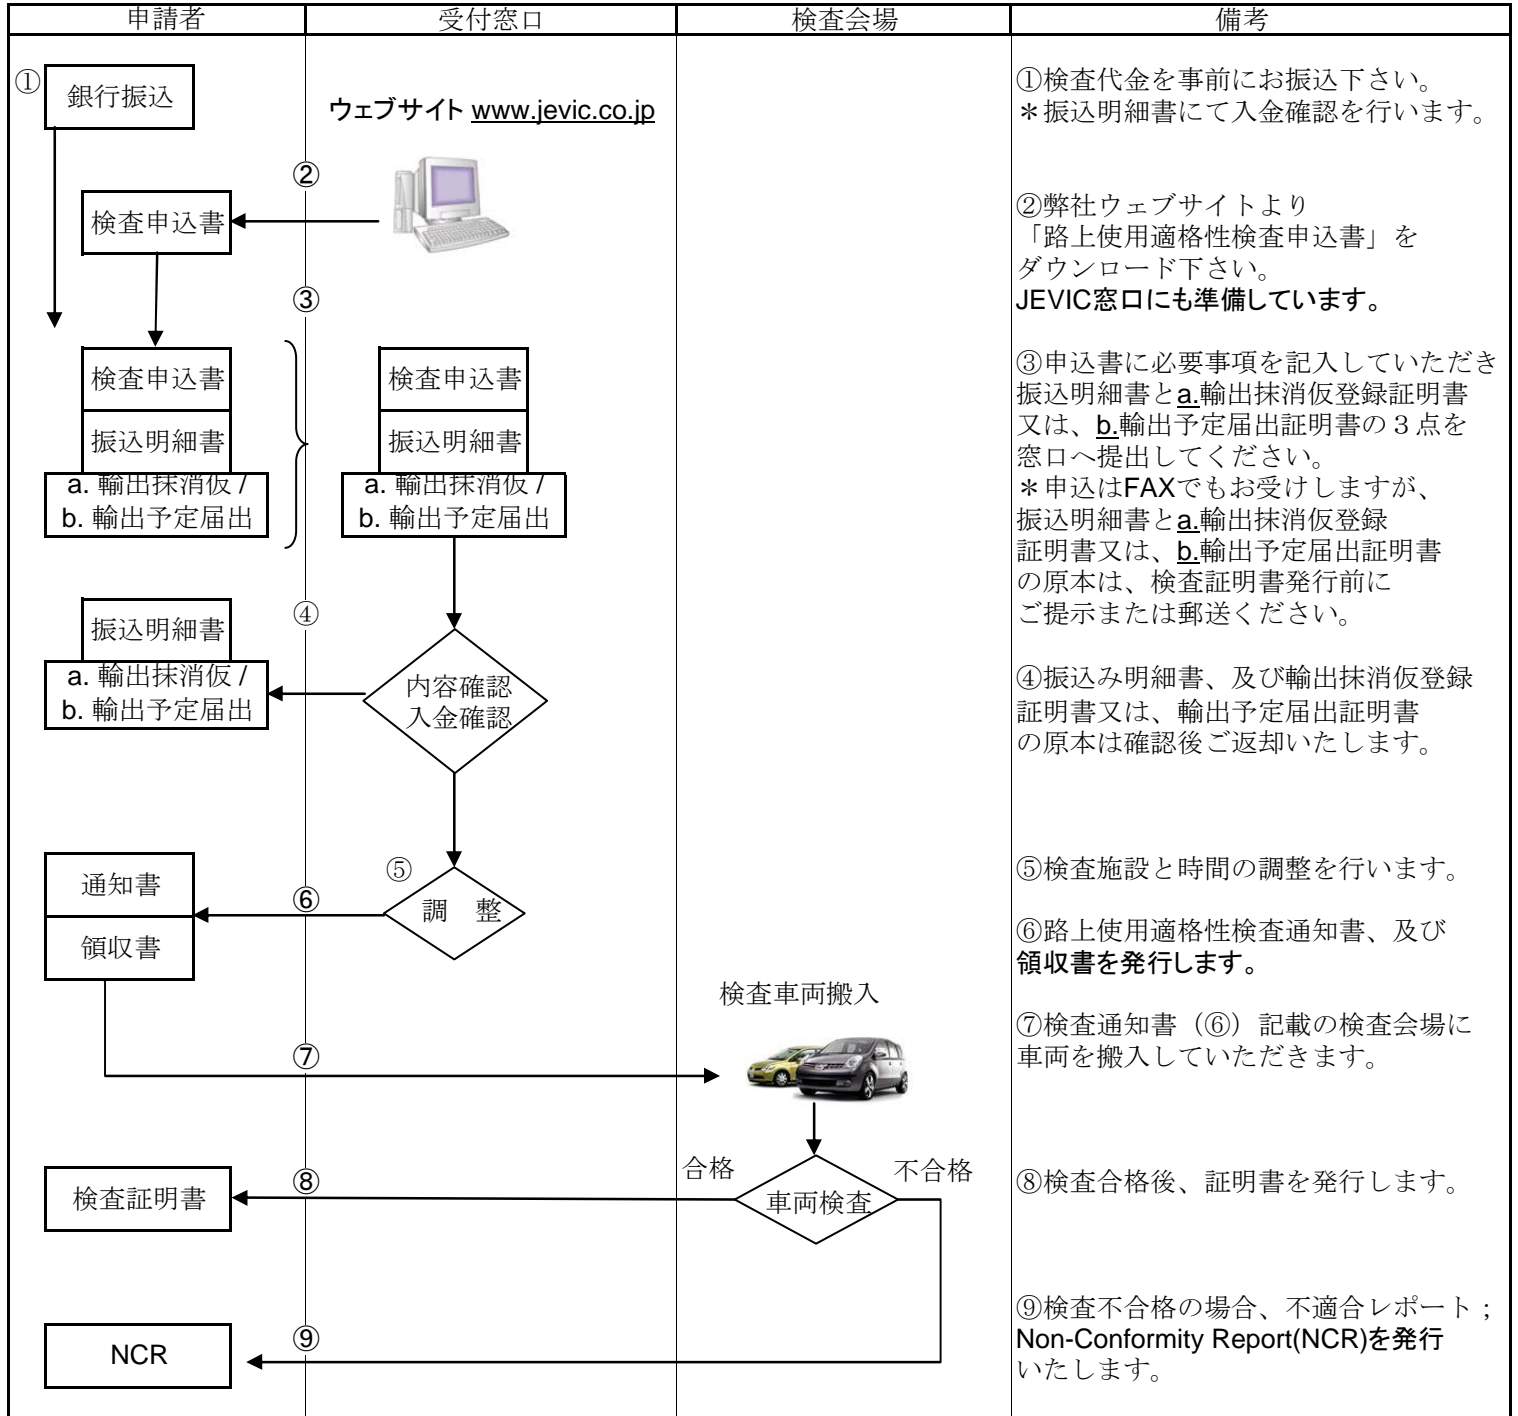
申請者 受付窓口 検査会場 備考

① 銀行振込

ウェブサイト www.jevic.co.jp

②

検査申込書

③

検査申込書
振込明細書
a. 輸出抹消仮 / b. 輸出予定届出

検査申込書
振込明細書
a. 輸出抹消仮 / b. 輸出予定届出

④

振込明細書
a. 輸出抹消仮 / b. 輸出予定届出

内容確認
入金確認

⑤

通知書
領収書

⑥

調 整

検査車両搬入

⑦

合格 不合格

検査証明書

⑧

車両検査

NCR

⑨

①検査代金を事前にお振込下さい。
＊振込明細書にて入金確認を行います。

②弊社ウェブサイトより「路上使用適格性検査申込書」をダウンロード下さい。
JEVIC窓口にも準備しています。

③申込書に必要事項を記入していただき振込明細書とa.輸出抹消仮登録証明書又は、b.輸出予定届出証明書の３点を窓口へ提出してください。
＊申込はFAXでもお受けしますが、振込明細書とa.輸出抹消仮登録証明書又は、b.輸出予定届出証明書の原本は、検査証明書発行前にご提示または郵送ください。

④振込み明細書、及び輸出抹消仮登録証明書又は、輸出予定届出証明書の原本は確認後ご返却いたします。

⑤検査施設と時間の調整を行います。

⑥路上使用適格性検査通知書、及び領収書を発行します。

⑦検査通知書（⑥）記載の検査会場に車両を搬入していただきます。

⑧検査合格後、証明書を発行します。

⑨検査不合格の場合、不適合レポート；Non-Conformity Report(NCR)を発行いたします。